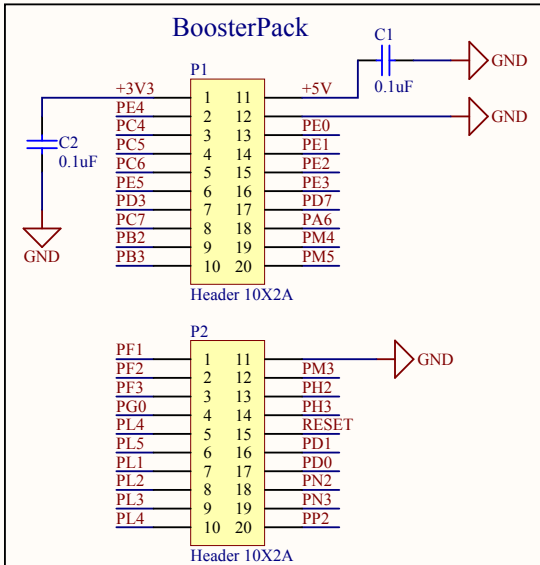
BoosterPack

C1
0.1uF
GND
GND

P1
+3V3
PE4
PC4
PC5
PC6
PE5
PD3
PC7
PB2
PB3

| | |
|---|---|
| 1 | 11 |
| 2 | 12 |
| 3 | 13 |
| 4 | 14 |
| 5 | 15 |
| 6 | 16 |
| 7 | 17 |
| 8 | 18 |
| 9 | 19 |
| 10 | 20 |

+5V
PE0
PE1
PE2
PE3
PD7
PA6
PM4
PM5

C2
0.1uF
GND

Header 10X2A

P2
PF1
PF2
PF3
PG0
PL4
PL5
PL1
PL2
PL3
PL4

| | |
|---|---|
| 1 | 11 |
| 2 | 12 |
| 3 | 13 |
| 4 | 14 |
| 5 | 15 |
| 6 | 16 |
| 7 | 17 |
| 8 | 18 |
| 9 | 19 |
| 10 | 20 |

GND
PM3
PH2
PH3
RESET
PD1
PD0
PN2
PN3
PP2

Header 10X2A